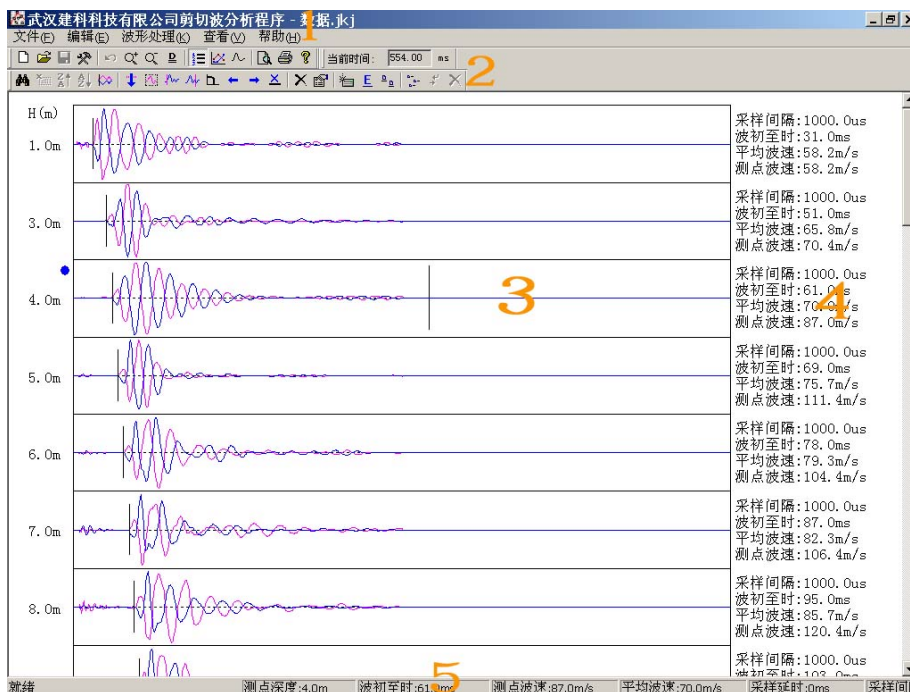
武汉建科科技有限公司剪切波分析程序 - 数据.jkj 1

文件(F) 编辑(E) 波形处理(K) 查看(V) 帮助(H)

当前时间: 554.00 ms 2

H(m)

1.0m
采样间隔:1000.0us
波初至时:31.0ms
平均波速:58.2m/s
测点波速:58.2m/s

3.0m
采样间隔:1000.0us
波初至时:51.0ms
平均波速:65.8m/s
测点波速:70.4m/s

4.0m
3
采样间隔:1000.0us
波初至时:61.0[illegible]
平均波速:70.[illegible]/s
测点波速:87.0m/s
4

5.0m
采样间隔:1000.0us
波初至时:69.0ms
平均波速:75.7m/s
测点波速:111.4m/s

6.0m
采样间隔:1000.0us
波初至时:78.0ms
平均波速:79.3m/s
测点波速:104.4m/s

7.0m
采样间隔:1000.0us
波初至时:87.0ms
平均波速:82.3m/s
测点波速:106.4m/s

8.0m
采样间隔:1000.0us
波初至时:95.0ms
平均波速:85.7m/s
测点波速:120.4m/s

采样间隔:1000.0us
波初至时:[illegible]

就绪 测点深度:4.0m 波初至时:61.0ms 5 测点波速:87.0m/s 平均波速:70.0m/s 采样延时:0ms 采样间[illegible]